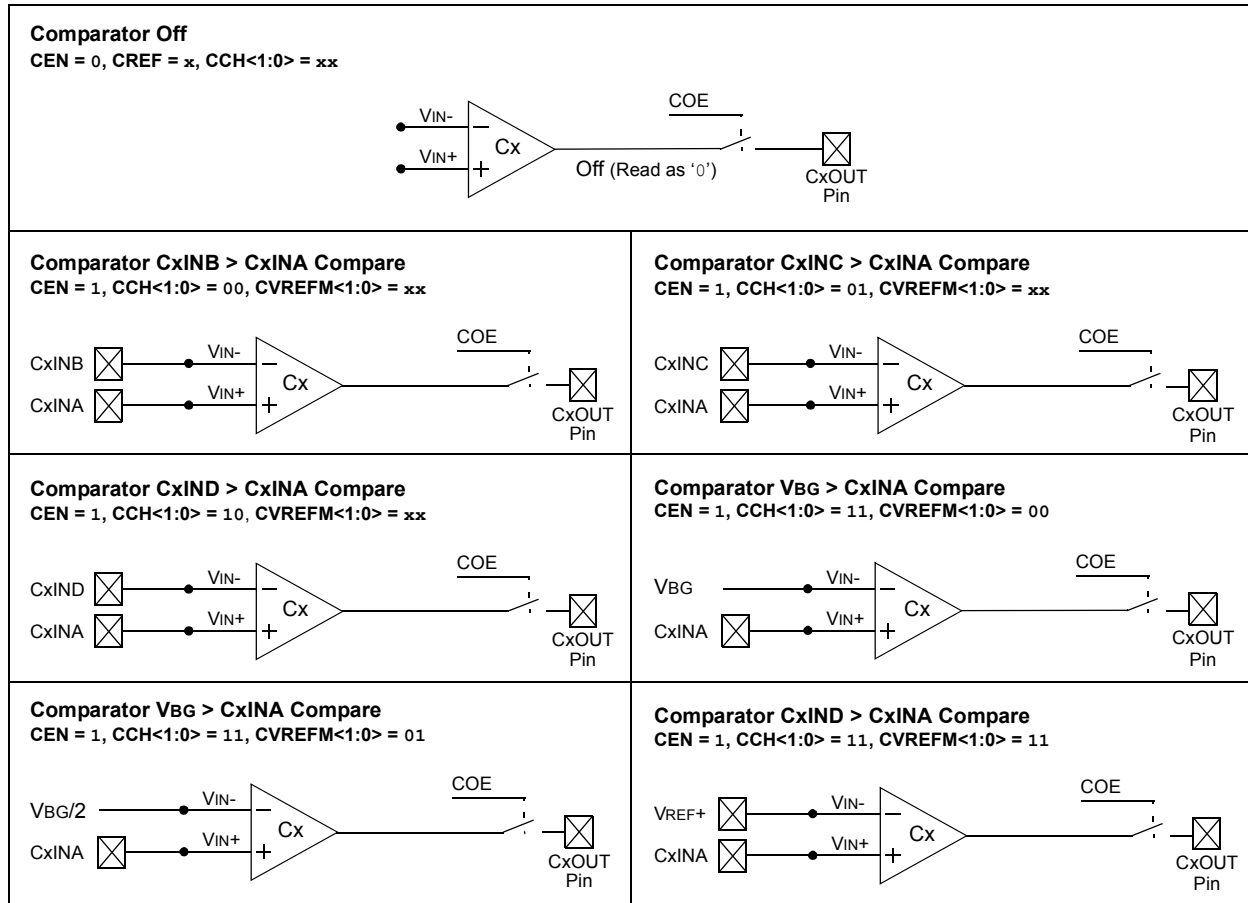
**Comparator Off**
**CEN = 0, CREF = x, CCH<1:0> = xx**

VIN-
VIN+
Cx
COE
Off (Read as '0')
CxOUT Pin

**Comparator CxINB > CxINA Compare**
**CEN = 1, CCH<1:0> = 00, CVREFM<1:0> = xx**

CxINB
CxINA
VIN-
VIN+
Cx
COE
CxOUT Pin

**Comparator CxINC > CxINA Compare**
**CEN = 1, CCH<1:0> = 01, CVREFM<1:0> = xx**

CxINC
CxINA
VIN-
VIN+
Cx
COE
CxOUT Pin

**Comparator CxIND > CxINA Compare**
**CEN = 1, CCH<1:0> = 10, CVREFM<1:0> = xx**

CxIND
CxINA
VIN-
VIN+
Cx
COE
CxOUT Pin

**Comparator VBG > CxINA Compare**
**CEN = 1, CCH<1:0> = 11, CVREFM<1:0> = 00**

VBG
CxINA
VIN-
VIN+
Cx
COE
CxOUT Pin

**Comparator VBG > CxINA Compare**
**CEN = 1, CCH<1:0> = 11, CVREFM<1:0> = 01**

VBG/2
CxINA
VIN-
VIN+
Cx
COE
CxOUT Pin

**Comparator CxIND > CxINA Compare**
**CEN = 1, CCH<1:0> = 11, CVREFM<1:0> = 11**

VREF+
CxINA
VIN-
VIN+
Cx
COE
CxOUT Pin